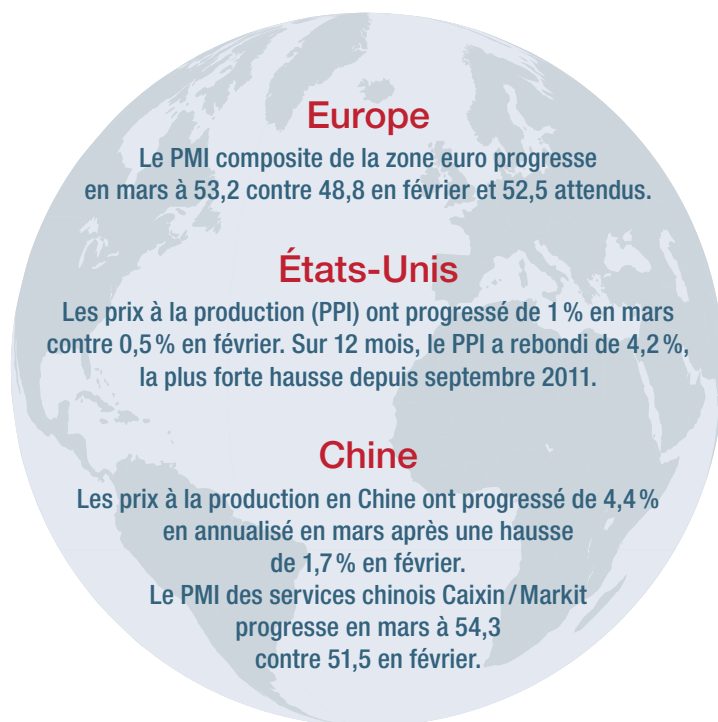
Europe

Le PMI composite de la zone euro progresse en mars à 53,2 contre 48,8 en février et 52,5 attendus.

États-Unis

Les prix à la production (PPI) ont progressé de 1 % en mars contre 0,5 % en février. Sur 12 mois, le PPI a rebondi de 4,2 %, la plus forte hausse depuis septembre 2011.

Chine

Les prix à la production en Chine ont progressé de 4,4 % en annualisé en mars après une hausse de 1,7 % en février.
Le PMI des services chinois Caixin / Markit progresse en mars à 54,3 contre 51,5 en février.